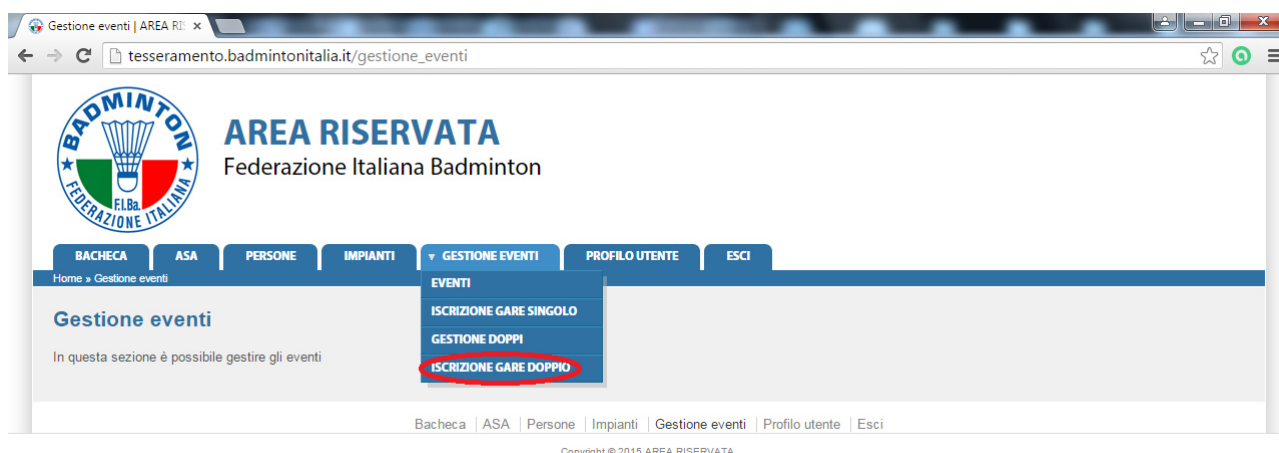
Gestione eventi | AREA RIS ×

tesseramento.badmintonitalia.it/gestione_eventi

BADMINTON F.I.Ba. FEDERAZIONE ITALIANA

AREA RISERVATA
Federazione Italiana Badminton

BACHECA | ASA | PERSONE | IMPIANTI | ▼ GESTIONE EVENTI | PROFILO UTENTE | ESCI

Home » Gestione eventi

EVENTI
ISCRIZIONE GARE SINGOLO
GESTIONE DOPPI
ISCRIZIONE GARE DOPPIO

Gestione eventi

In questa sezione è possibile gestire gli eventi

Bacheca | ASA | Persone | Impianti | Gestione eventi | Profilo utente | Esci

Copyright © 2015 AREA RISERVATA